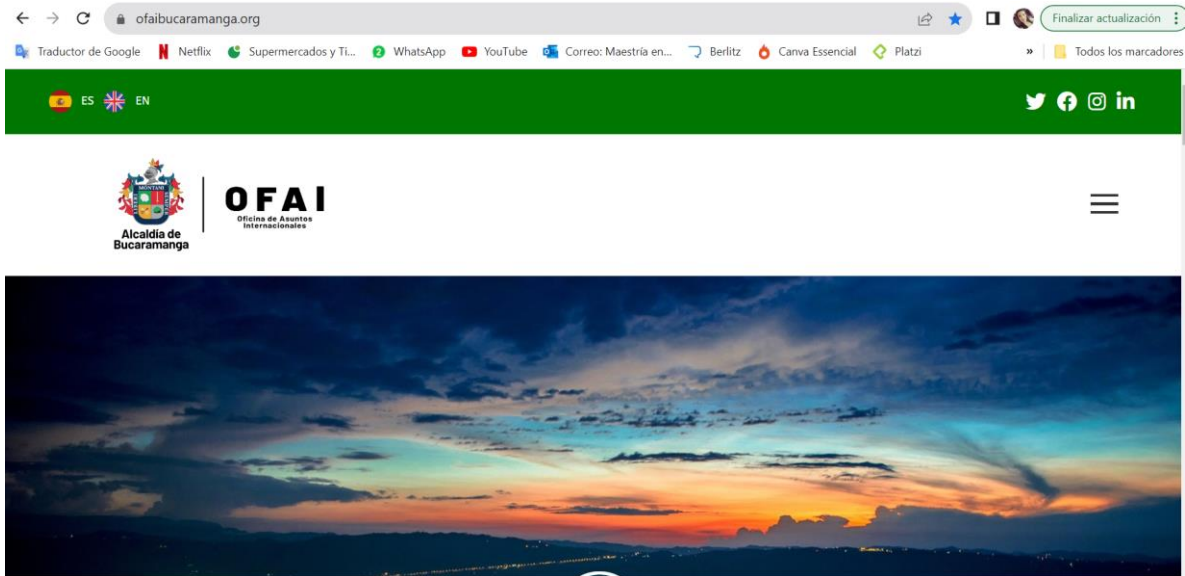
ofaibucaramanga.org

Finalizar actualización

Traductor de Google Netflix Supermercados y Ti... WhatsApp YouTube Correo: Maestría en... Berlitz Canva Essencial Platzi » Todos los marcadores

ES EN

MONTANI

Alcaldía de Bucaramanga

OFAI

Oficina de Asuntos Internacionales